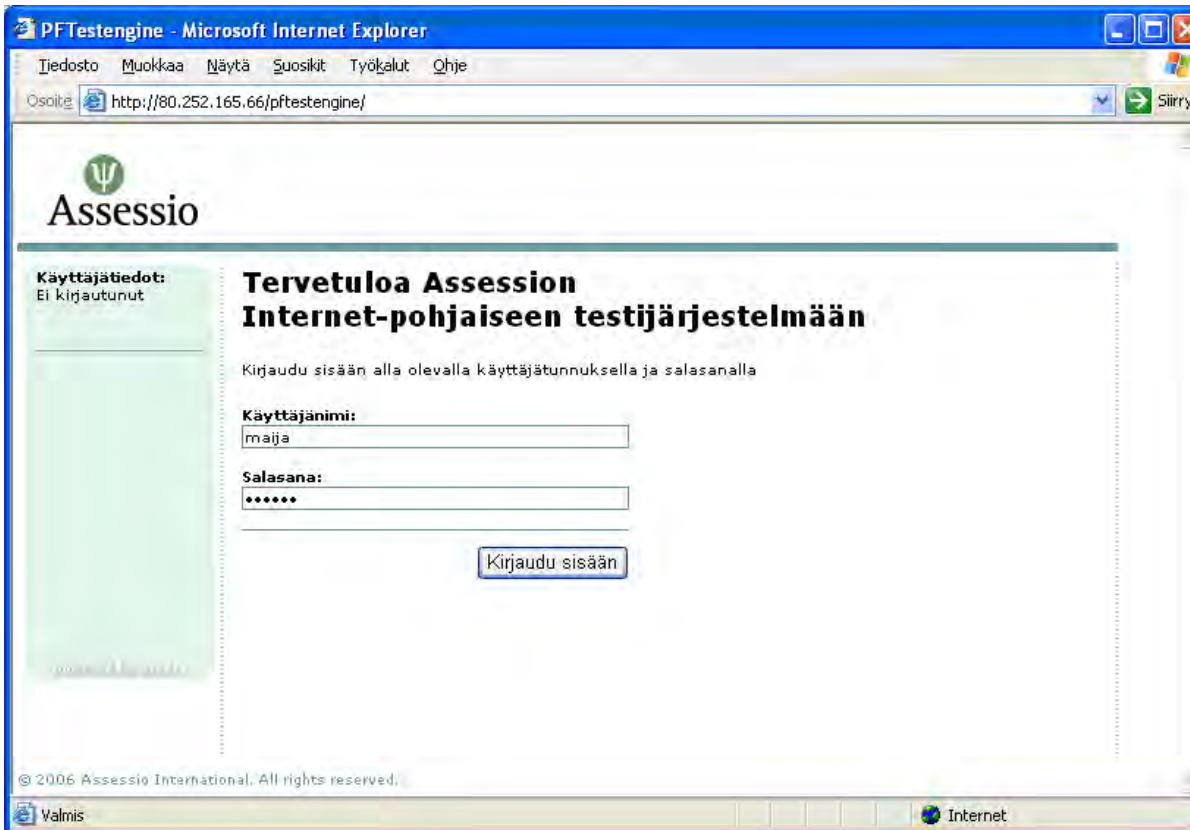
PFTestengine - Microsoft Internet Explorer

Tiedosto Muokkaa Näytä Suosikit Työkalut Ohje

Osoite http://80.252.165.66/pftestengine/

Siirry

Assessio

Käyttäjätiedot:
Ei kirjautunut

Tervetuloa Assession Internet-pohjaiseen testijärjestelmään

Kirjaudu sisään alla olevalla käyttäjätunnuksella ja salasanalla

Käyttäjänimi:
maija

Salasana:
••••••

Kirjaudu sisään

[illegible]

© 2006 Assessio International. All rights reserved.

Valmis

Internet